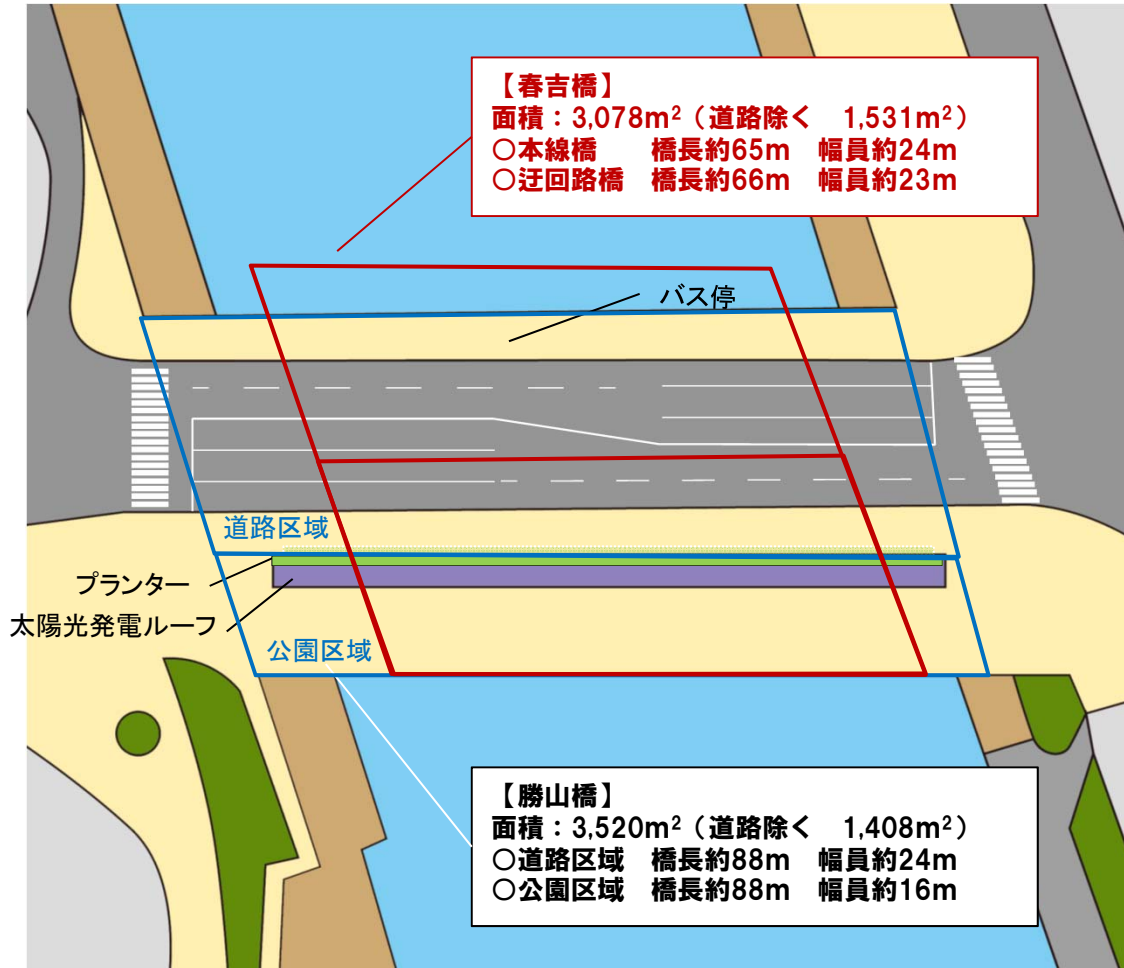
【春吉橋】
面積：3,078m$^2$（道路除く　1,531m$^2$）
○本線橋　橋長約65m　幅員約24m
○迂回路橋　橋長約66m　幅員約23m

バス停

道路区域

プランター

太陽光発電ルーフ

公園区域

【勝山橋】
面積：3,520m$^2$（道路除く　1,408m$^2$）
○道路区域　橋長約88m　幅員約24m
○公園区域　橋長約88m　幅員約16m